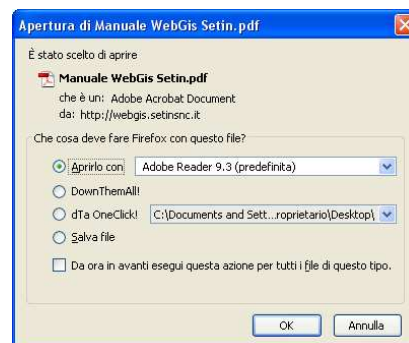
Apertura di Manuale WebGis Setin.pdf

È stato scelto di aprire

Manuale WebGis Setin.pdf

che è un: Adobe Acrobat Document

da: http://webgis.setinsnc.it

Che cosa deve fare Firefox con questo file?

Aprirlo con Adobe Reader 9.3 (predefinita)

DownThemAll!

dTa OneClick! C:\Documents and Sett...roprietario\Desktop\

Salva file

Da ora in avanti esegui questa azione per tutti i file di questo tipo.

OK Annulla